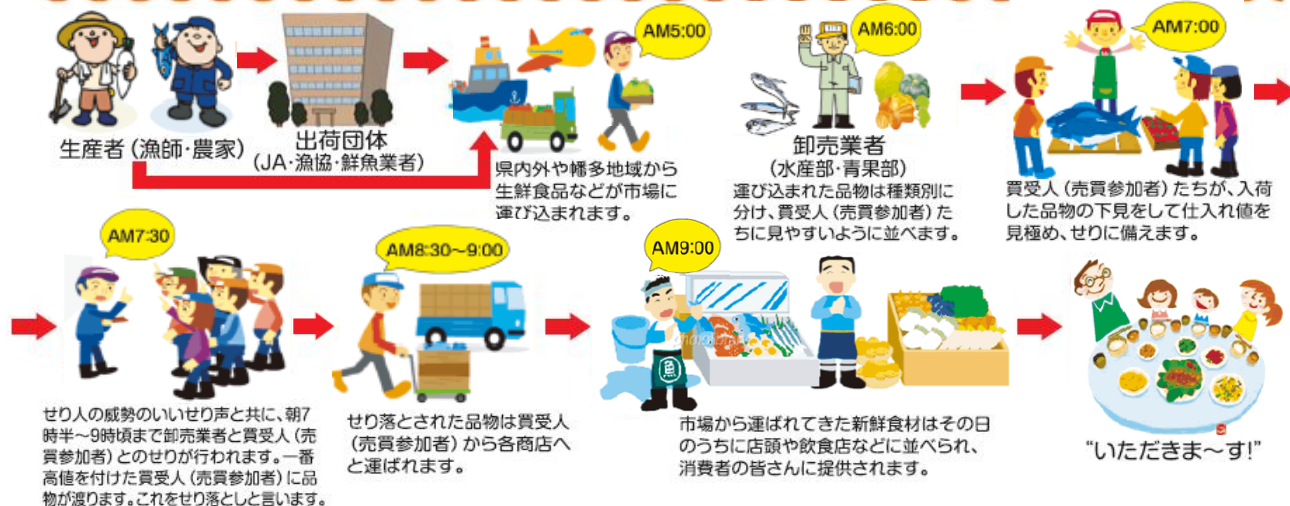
生産者（漁師・農家）

出荷団体
（JA・漁協・鮮魚業者）

AM5:00

県内外や幡多地域から生鮮食品などが市場に運び込まれます。

AM6:00

卸売業者
（水産部・青果部）
運び込まれた品物は種類別に分け、買受人（売買参加者）たちに見やすいように並べます。

AM7:00

買受人（売買参加者）たちが、入荷した品物の下見をして仕入れ値を見極め、せりに備えます。

AM7:30

せり人の威勢のいいせり声と共に、朝7時半～9時頃まで卸売業者と買受人（売買参加者）とのせりが行われます。一番高値を付けた買受人（売買参加者）に品物が渡ります。これをせり落としと言います。

AM8:30～9:00

せり落とされた品物は買受人（売買参加者）から各商店へと運ばれます。

AM9:00

市場から運ばれてきた新鮮食材はその日のうちに店頭や飲食店などに並べられ、消費者の皆さんに提供されます。

“いただきま～す!”